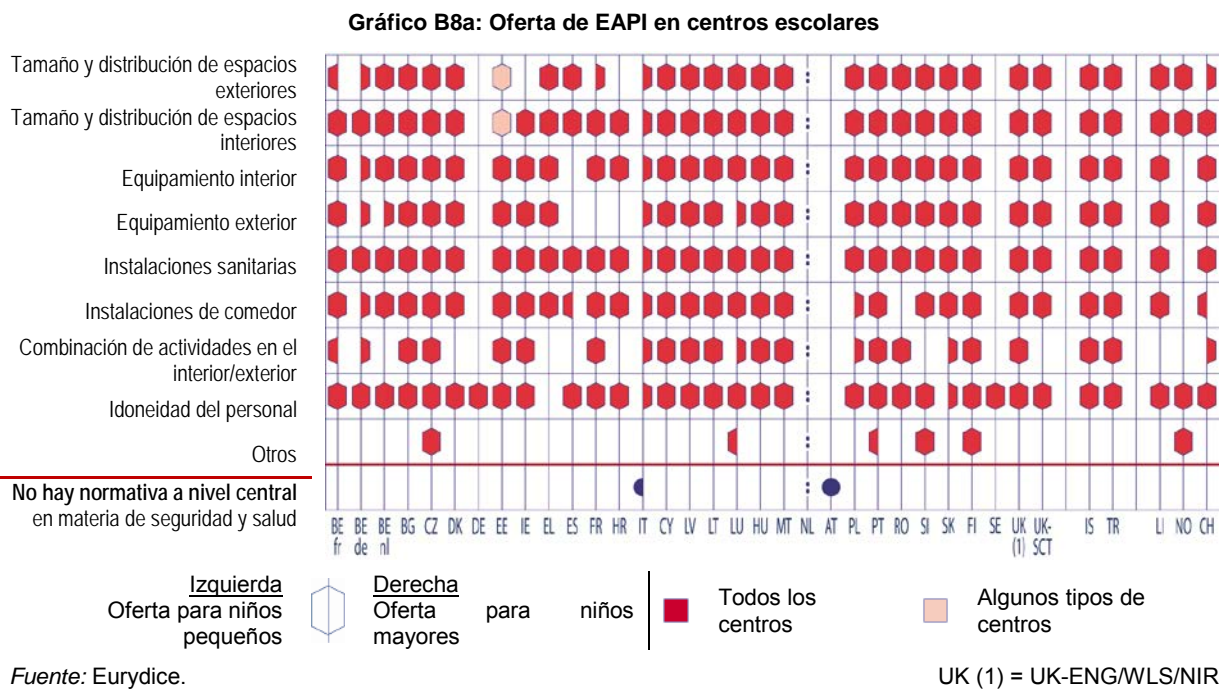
**Gráfico B8a: Oferta de EAPI en centros escolares**

Tamaño y distribución de espacios exteriores
Tamaño y distribución de espacios interiores
Equipamiento interior
Equipamiento exterior
Instalaciones sanitarias
Instalaciones de comedor
Combinación de actividades en el interior/exterior
Idoneidad del personal
Otros

**No hay normativa a nivel central** en materia de seguridad y salud

BE fr, BE de, BE nl, BG, CZ, DK, DE, EE, IE, EL, ES, FR, HR, IT, CY, LV, LT, LU, HU, MT, NL, AT, PL, PT, RO, SI, SK, FI, SE, UK (1), UK-SCT, IS, TR, LI, NO, CH

:
:
:
:
:
:
:
:
:
:

Izquierda
Oferta para niños pequeños

Derecha
Oferta para niños mayores

Todos los centros

Algunos tipos de centros

*Fuente:* Eurydice.

UK (1) = UK-ENG/WLS/NIR